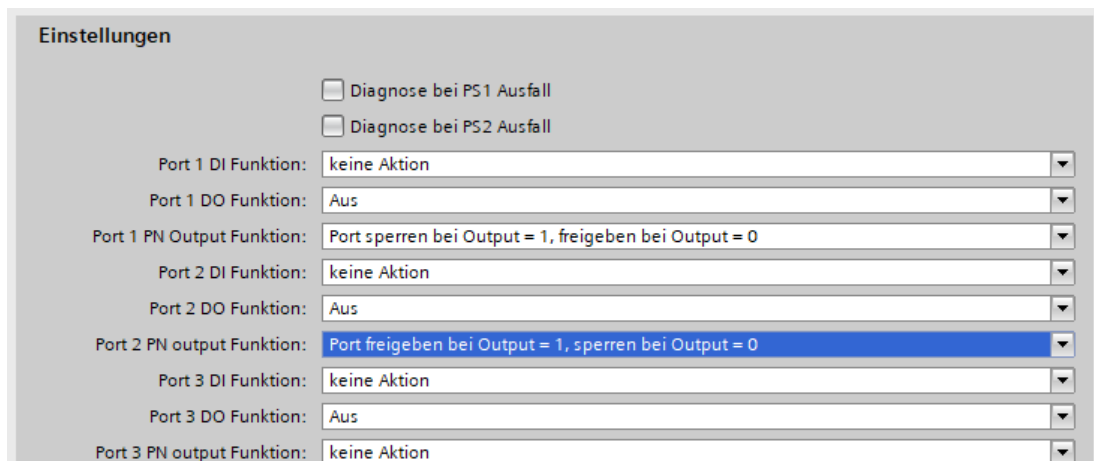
Einstellungen

Diagnose bei PS1 Ausfall

Diagnose bei PS2 Ausfall

Port 1 DI Funktion: keine Aktion

Port 1 DO Funktion: Aus

Port 1 PN Output Funktion: Port sperren bei Output = 1, freigeben bei Output = 0

Port 2 DI Funktion: keine Aktion

Port 2 DO Funktion: Aus

Port 2 PN output Funktion: Port freigeben bei Output = 1, sperren bei Output = 0

Port 3 DI Funktion: keine Aktion

Port 3 DO Funktion: Aus

Port 3 PN output Funktion: keine Aktion